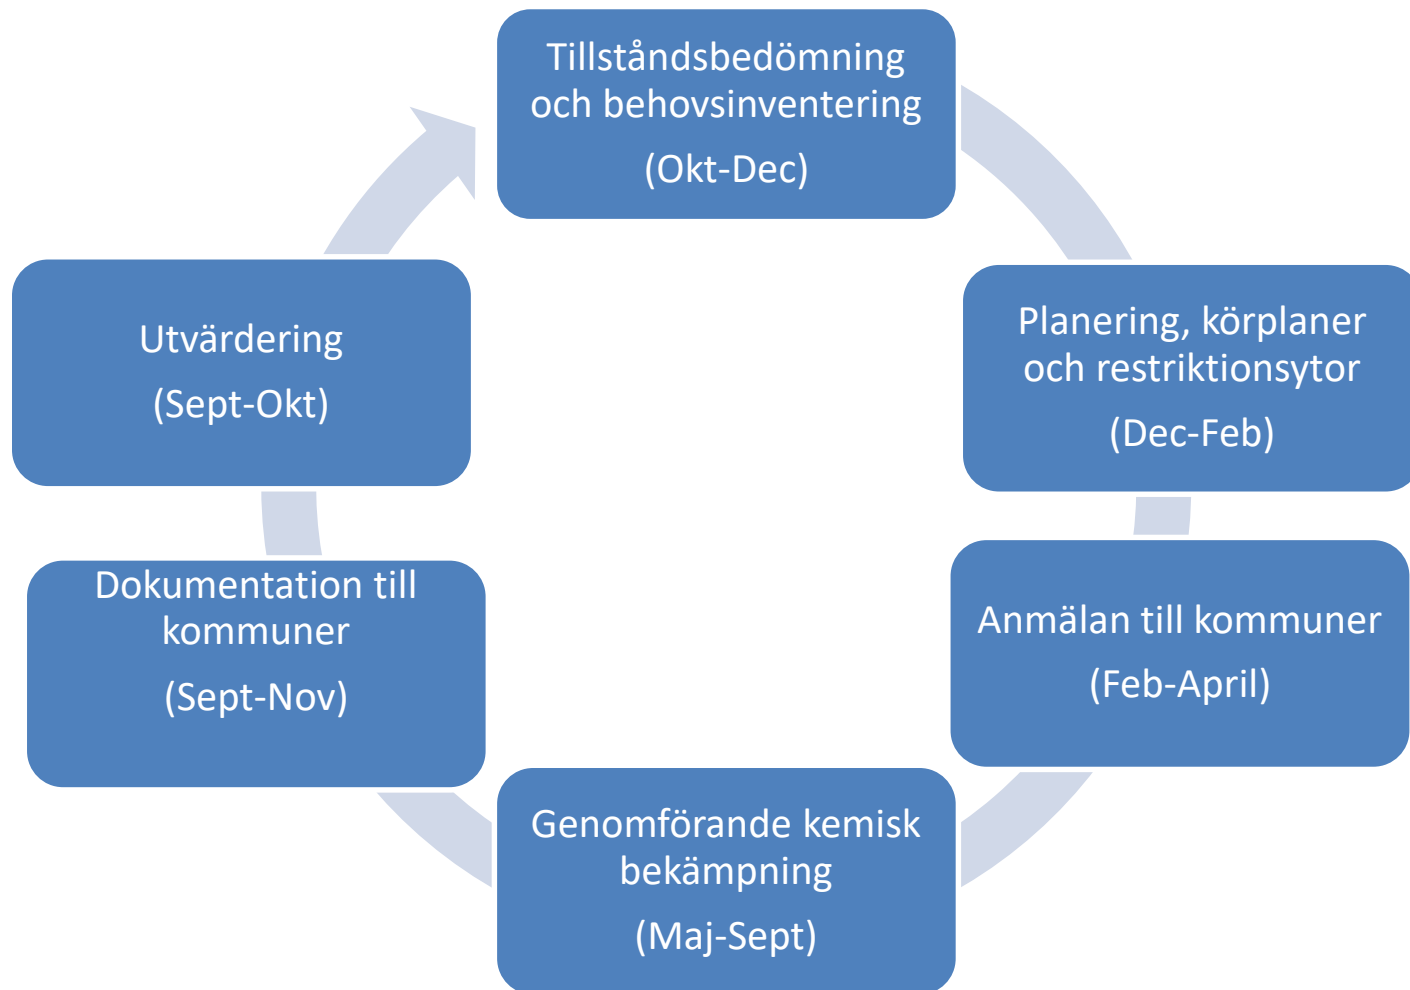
Tillståndsbedömning och behovsinventering

(Okt-Dec)

Planering, körplaner och restriktionsytor

(Dec-Feb)

Anmälan till kommuner

(Feb-April)

Genomförande kemisk bekämpning

(Maj-Sept)

Dokumentation till kommuner

(Sept-Nov)

Utvärdering

(Sept-Okt)